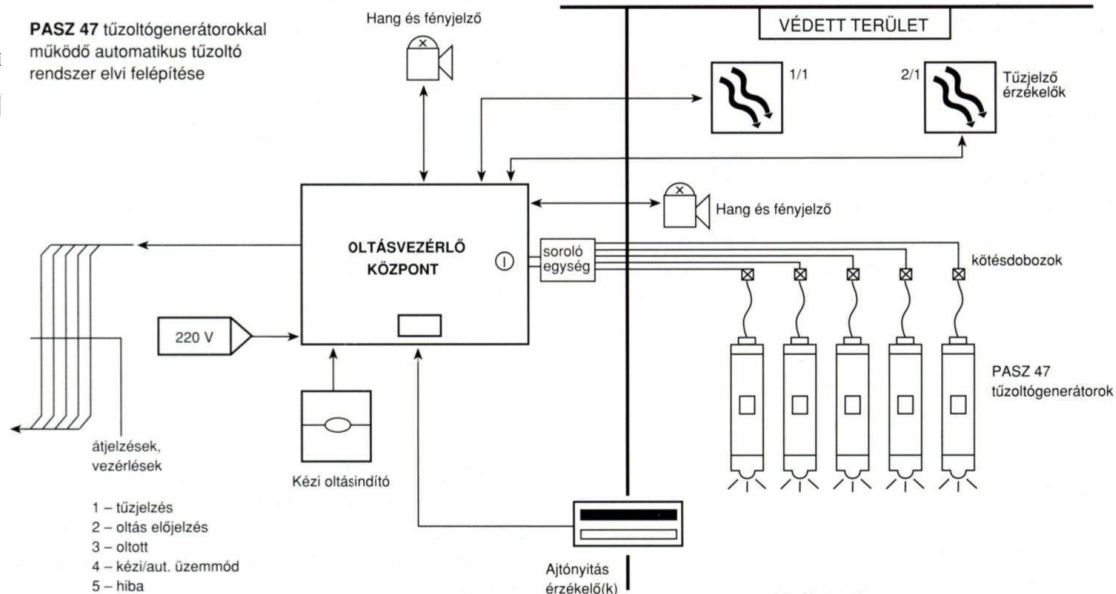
PASZ 47 tűzoltógenerátorokkal működő automatikus tűzoltó rendszer elvi felépítése

Hang és fényjelző

VÉDETT TERÜLET

1/1

2/1

Tűzjelző érzékelők

Hang és fényjelző

OLTÁSVEZÉRLŐ KÖZPONT

soroló egység

kötésdobozok

220 V

PASZ 47 tűzoltógenerátorok

átjelzések, vezérlések

Kézi oltásindító

1 – tűzjelzés
2 – oltás előjelzés
3 – oltott
4 – kézi/aut. üzemmód
5 – hiba

Ajtónyitás érzékelő(k)